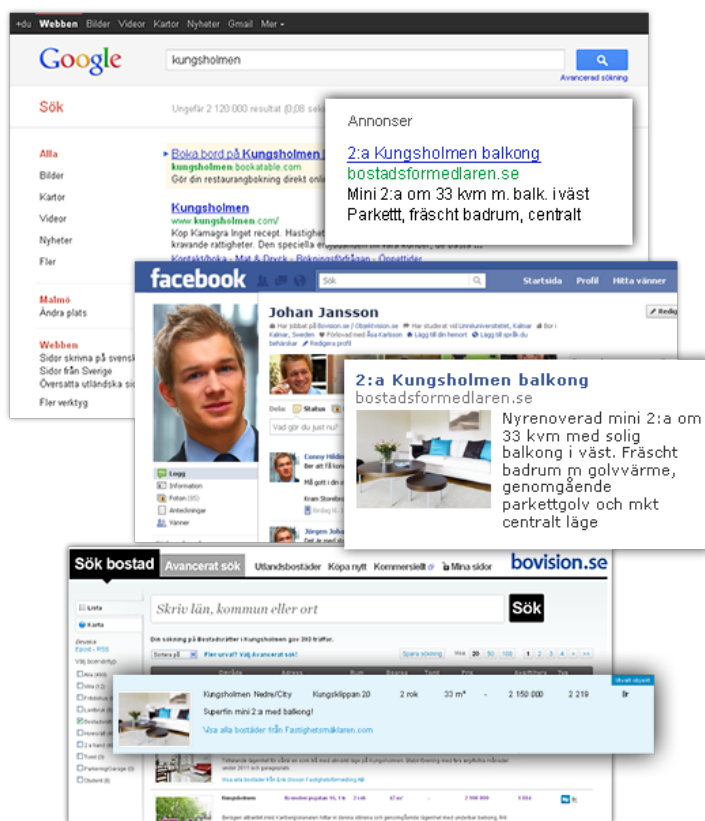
+du Webben Bilder Videor Kartor Nyheter Gmail Mer ▾

Google

kungsholmen

Avancerad sökning

Sök

Ungefär 2 120 000 resultat (0,08 sek

Alla
Bilder
Kartor
Videor
Nyheter
Fler

Malmö
Ändra plats

Webben
Sidor skrivna på svensk
Sidor från Sverige
Översatta utländska si
Fler verktyg

Boka bord på Kungsholmen
kungsholmen.bookatable.com
Gör din restaurangbokning direkt onl

Kungsholmen
www.kungsholmen.com/
Kop Kamagra Inget recept. Hastighet
krävande rättigheter. Den speciella e
Kontakt/boka - Mat & Dryck - Kalender - Öppettider

Annonser

2:a Kungsholmen balkong
bostadsformedlaren.se
Mini 2:a om 33 kvm m. balk. i väst
Parkettt, fräscht badrum, centralt

facebook
Sök
Startsida Profil Hitta vänner
Johan Jansson
Har jobbat på Bovision.se / Objektvision.se · Har studerat vid Linnéuniversitetet, Kalmar · Bor i Kalmar, Sweden · Förlovad med Åsa Karlsson · Lägg till din hemort · Lägg till språk du behärskar · Redigera profil
Dela: Status
Vad gör du just nu?
Logg
Information
Foton (95)
Anteckningar
Vänner
Conny Hilde
Ber att få lov
Jörgen Johan

2:a Kungsholmen balkong
bostadsformedlaren.se
Nyrenoverad mini 2:a om 33 kvm med solig balkong i väst. Fräscht badrum m golvvärme, genomgående parkettgolv och mkt centralt läge

Sök bostad Avancerat sök Utlandsbostäder Köpa nytt Kommersiellt Mina sidor bovision.se
Lista
Karta
Skriv län, kommun eller ort
Sök
Din sökning på Bostadsrätter i Kungsholmen gav 293 träffar.
Spara sökning
20 50 100 1 2 3 4 5
Kungsholmen Nedre/City Kungsklippan 20 2 rok 33 m² - 2 150 000 2 219 Br
Superfin mini 2:a med balkong!
Visa alla bostäder från Fastighetsmäklaren.com
Kungsholmen 2 rok